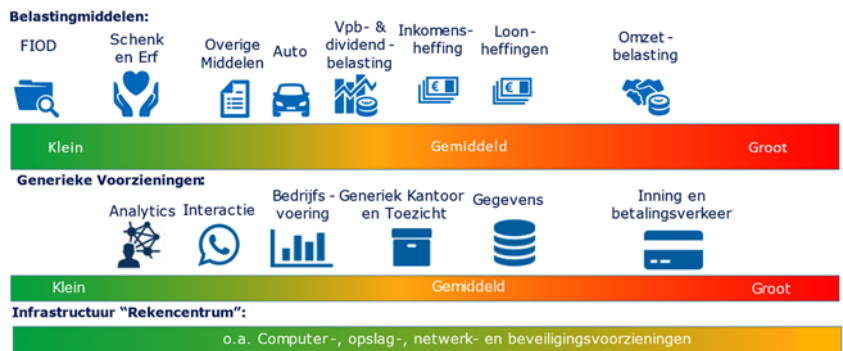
Belastingmiddelen:

FIOD

Schenk en Erf

Overige Middelen

Auto

Vpb- & dividend-belasting

Inkomens-heffing

Loon-heffingen

Omzet-belasting

Klein

Gemiddeld

Groot

Generieke Voorzieningen:

Analytics

Interactie

Bedrijfs-voering

Generiek Kantoor en Toezicht

Gegevens

Inning en betalingsverkeer

Klein

Gemiddeld

Groot

Infrastructuur "Rekencentrum":

o.a. Computer-, opslag-, netwerk- en beveiligingsvoorzieningen